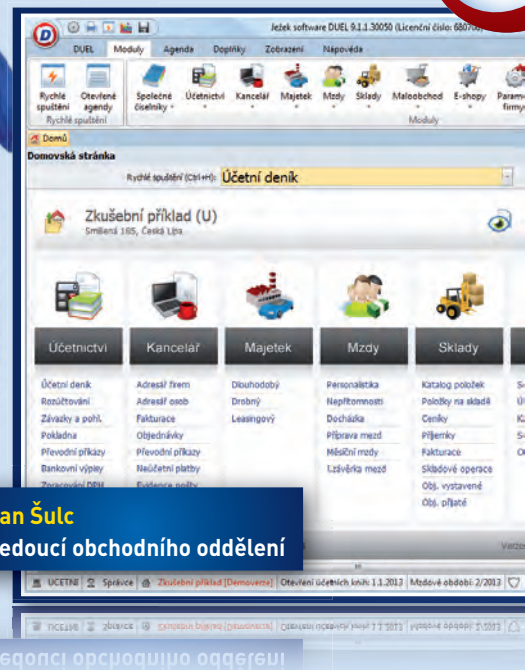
Ježek software DUEL 9.1.1.30050 (Licenční číslo: 68070)

DUEL Moduly Agenda Doplňky Zobrazení Nápověda

Rychlé spuštění Otevřené agendy
Rychlé spuštění
Společné číselníky Účetnictví Kancelář Majetek Mzdy Sklady Maloobchod E-shopy Parametry firmy
Moduly

Domů
Domovská stránka
Rychlé spuštění (Ctrl+H): Účetní deník

Zkušební příklad (U)
Smíšená 165, Česká Lípa

| Účetnictví | Kancelář | Majetek | Mzdy | Sklady |
|---|---|---|---|---|
| Účetní deník | Adresář firem | Dlouhodobý | Personalistika | Katalog položek |
| Rozúčtování | Adresář osob | Drobný | Nepřítomnosti | Položky na skladě |
| Závazky a pohl. | Fakturace | Leasingový | Docházka | Ceníky |
| Pokladna | Objednávky | | Příprava mezd | Příjemky |
| Převodní příkazy | Převodní příkazy | | Měsíční mzdy | Fakturace |
| Bankovní výpisy | Neúčetní platby | | Uzávěrka mezd | Skladové operace |
| Zpracování DPH | Evidence pošty | | | Obj. vystavené |
| | | | | Obj. přijaté |

an Šulc
edoucí obchodního oddělení

UCETNI Správce Zkušební příklad [Demoverze] Otevření účetních knih: 1.1.2013 Mzdové období: 2/2013